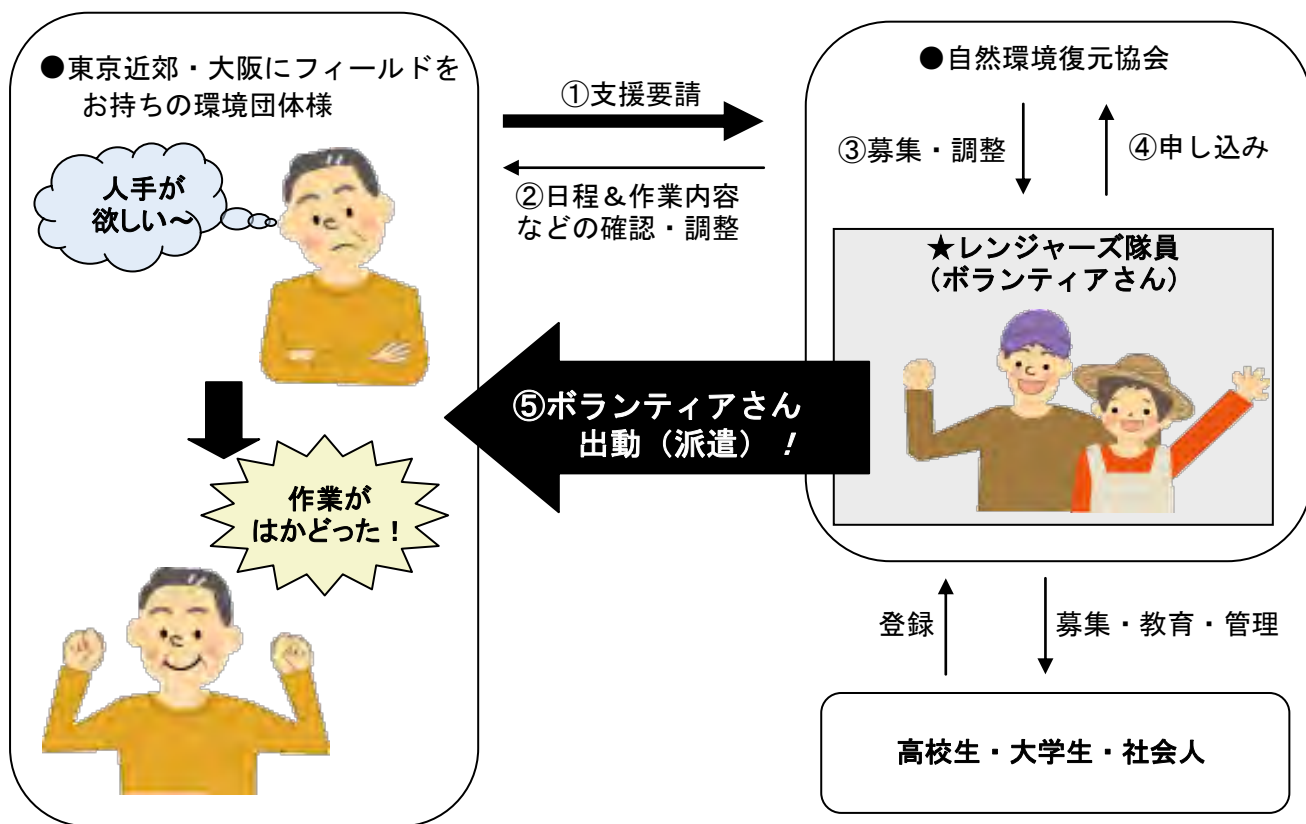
●東京近郊・大阪にフィールドをお持ちの環境団体様

人手が欲しい〜

作業がはかどった！

①支援要請

②日程＆作業内容などの確認・調整

⑤ボランティアさん出動（派遣）！

●自然環境復元協会

③募集・調整

④申し込み

★レンジャーズ隊員（ボランティアさん）

登録

募集・教育・管理

高校生・大学生・社会人